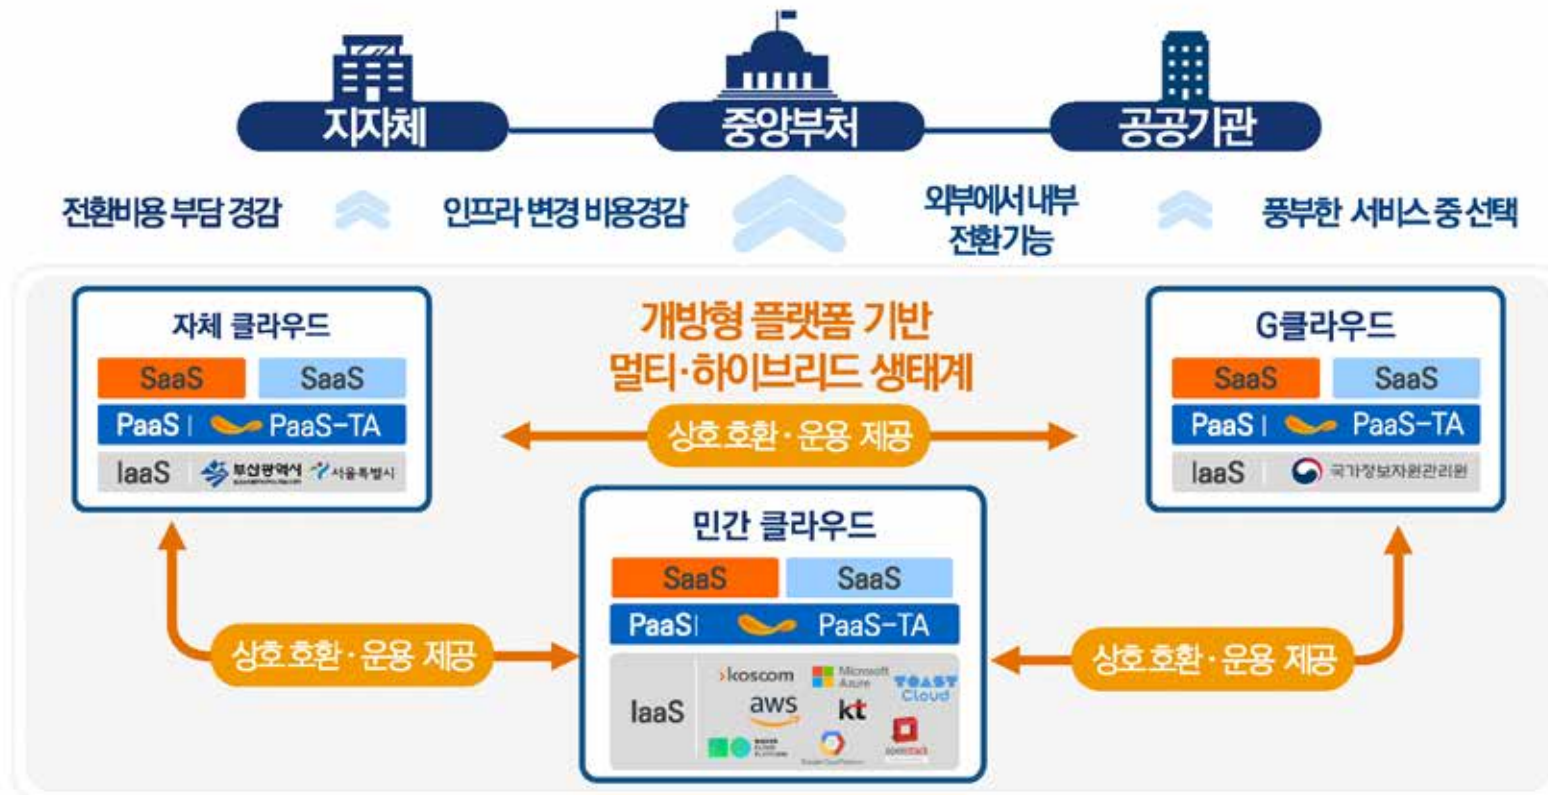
지자체

중앙부처

공공기관

전환비용 부담 경감

인프라 변경 비용경감

외부에서 내부 전환가능

풍부한 서비스 중 선택

자체 클라우드

SaaS

SaaS

PaaS | PaaS-TA

IaaS 부산광역시 서울특별시

개방형 플랫폼 기반 멀티·하이브리드 생태계

상호 호환·운용 제공

G클라우드

SaaS

SaaS

PaaS | PaaS-TA

IaaS 국가정보자원관리원

민간 클라우드

SaaS

SaaS

PaaS | PaaS-TA

IaaS koscom Microsoft Azure TOAST Cloud aws kt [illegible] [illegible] openstack

상호 호환·운용 제공

상호 호환·운용 제공